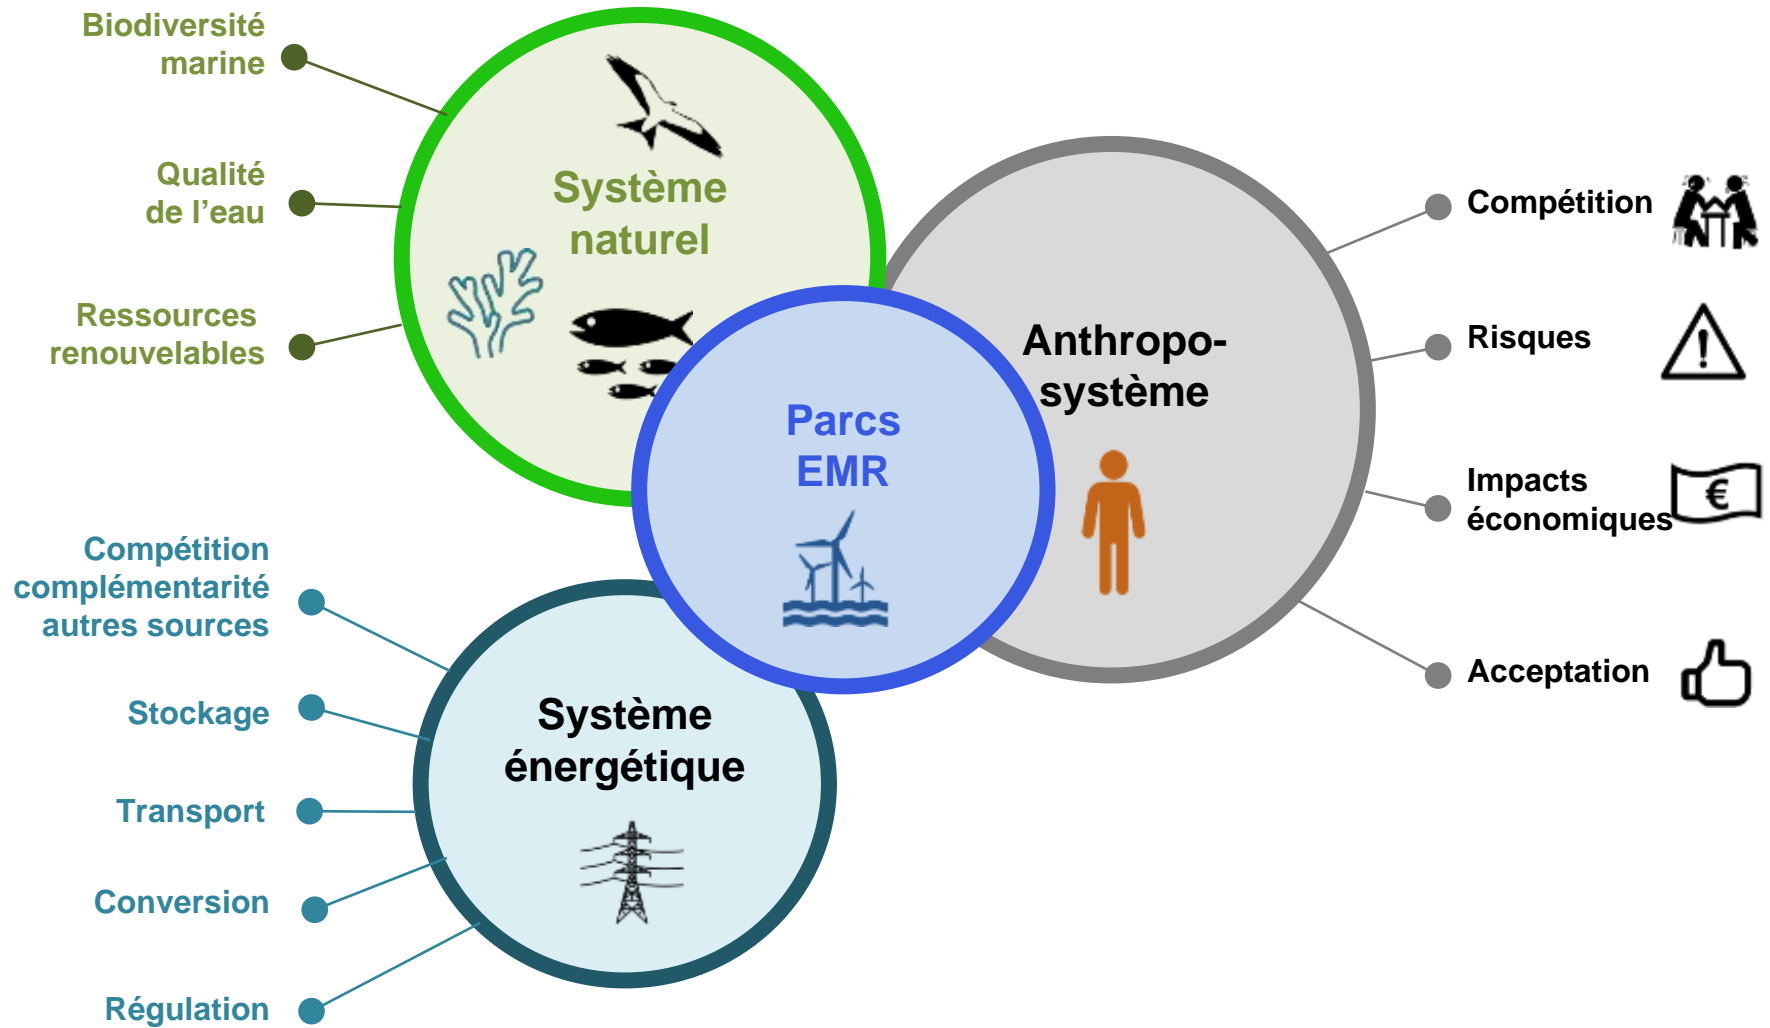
Biodiversité marine

Qualité de l’eau

Ressources renouvelables

Système naturel

Parcs EMR

Anthropo-système

Compétition

Risques

Impacts économiques

€

Acceptation

Compétition complémentarité autres sources

Stockage

Transport

Conversion

Régulation

Système énergétique